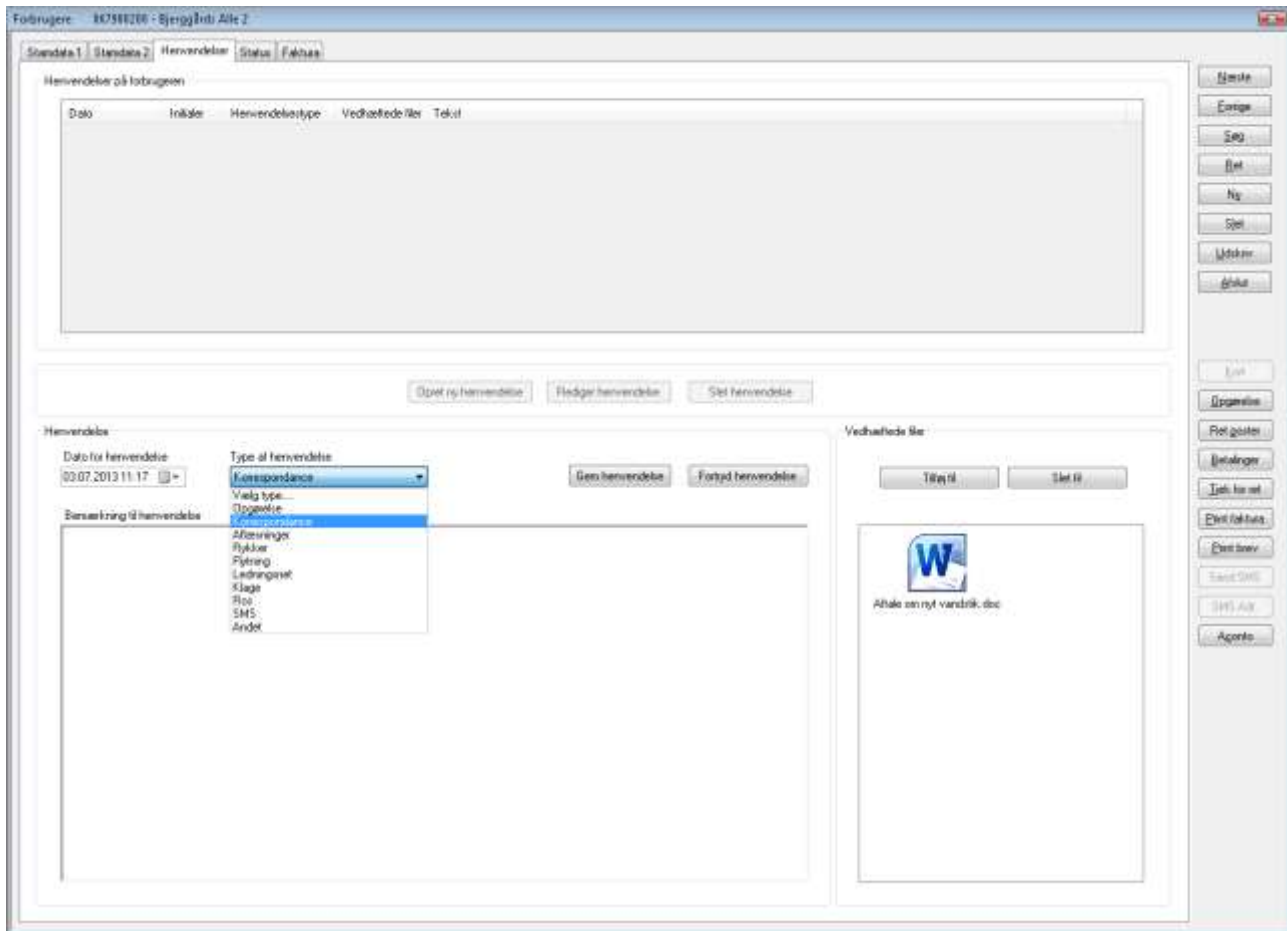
Forbrugere 867888200 - Bjerggårds Alle 2

Standata 1 | Standata 2 | Henvendelser | Status | Faktura

Henvendelser på forbrugeren

| Dato | Initialer | Henvendelsestype | Vedhæftede filer | Tekst |
|---|---|---|---|---|

Opret ny henvendelse | Rediger henvendelse | Slet henvendelse

Henvendelse

Dato for henvendelse
03.07.2013 11:17

Type af henvendelse
Korrespondance
Vælg type...
Opgørelse
Korrespondance
Aflæsninger
Rykker
Flytning
Ledningsnet
Klage
Ros
SMS
Andet

Bemærkning til henvendelse

Gem henvendelse | Fortryd henvendelse

Vedhæftede filer

Tilføj fil | Slet fil

Aftale om nyt vandstik.doc

Næste
Forrige
Søg
Ret
Ny
Slet
Udskriv
Afslut

Gem
Opgørelse
Ret poster
Betalinger
Tjek for ret
Print faktura
Print brev
Send SMS
SMS Adr.
Aconto